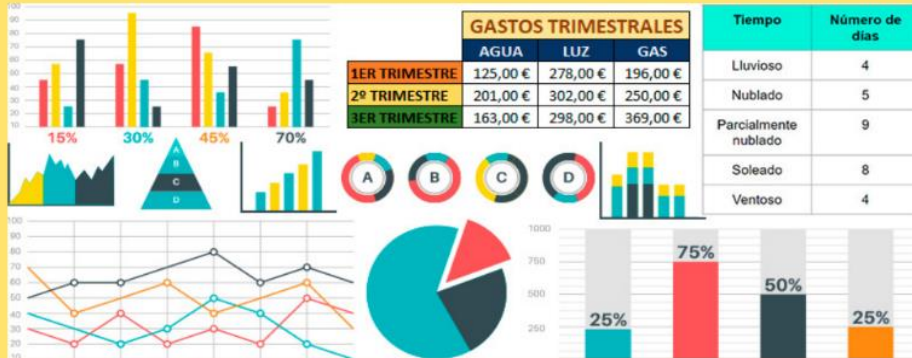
100
90
80
70
60
50
40
30
20
10

15% 30% 45% 70%

A
B
C
D

GASTOS TRIMESTRALES

|  | AGUA | LUZ | GAS |
|---|---|---|---|
| 1ER TRIMESTRE | 125,00 € | 278,00 € | 196,00 € |
| 2º TRIMESTRE | 201,00 € | 302,00 € | 250,00 € |
| 3ER TRIMESTRE | 163,00 € | 298,00 € | 369,00 € |

A B C D

| Tiempo | Número de días |
|---|---|
| Lluvioso | 4 |
| Nublado | 5 |
| Parcialmente nublado | 9 |
| Soleado | 8 |
| Ventoso | 4 |

100
90
80
70
60
50
40
30
20

1000
750
500
250

25% 75% 50% 25%